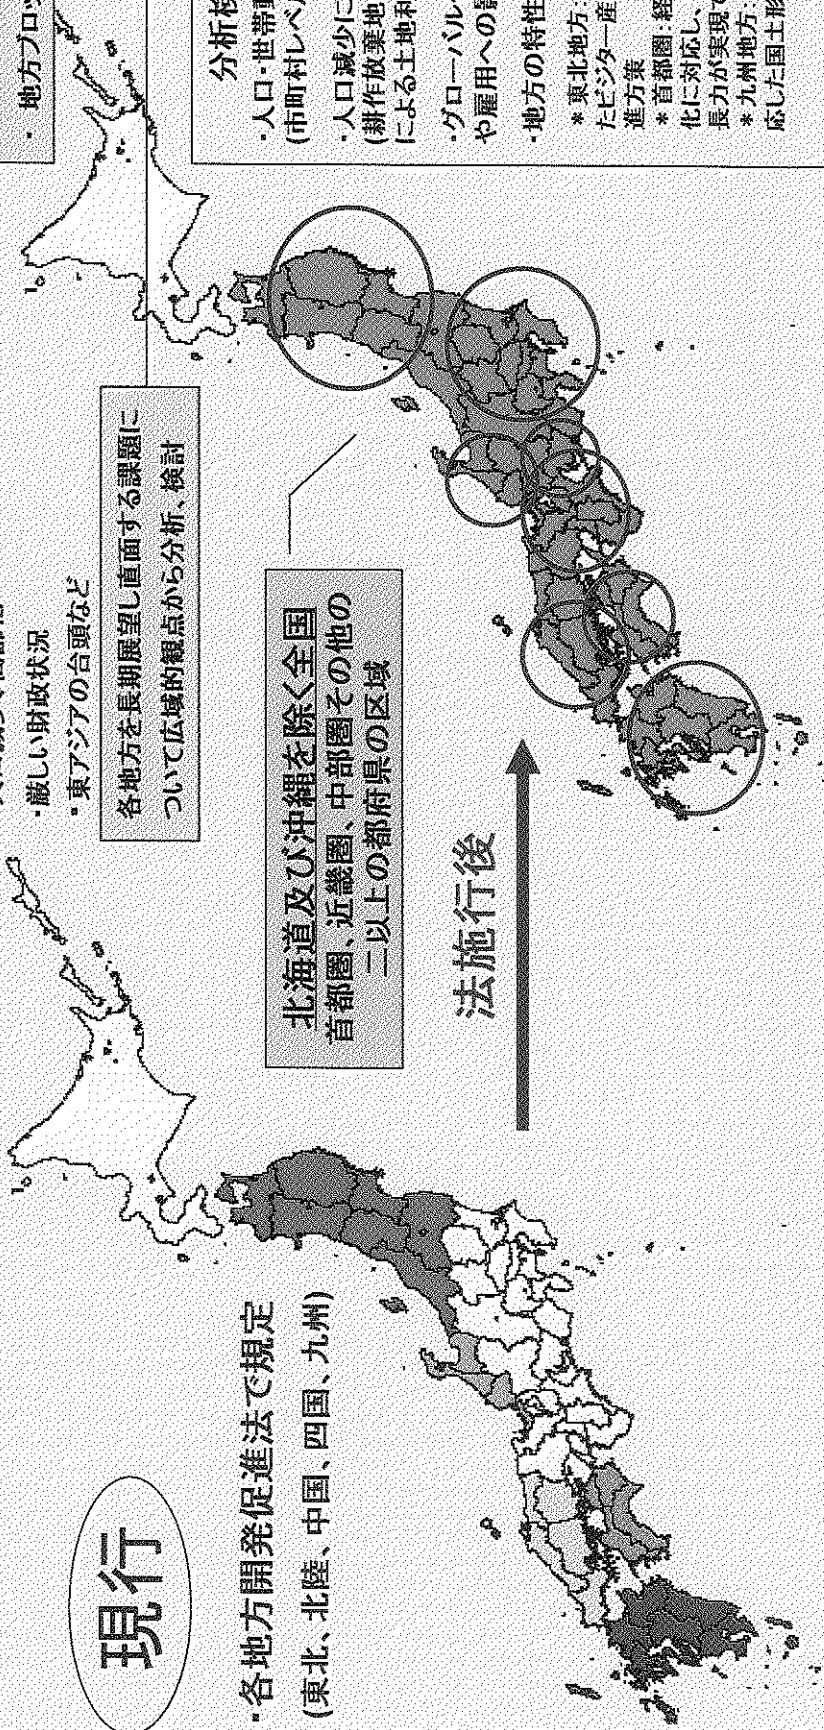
現行

・各地方開発促進法で規定
(東北、北陸、中国、四国、九州)

法施行後

北海道及び沖縄を除く全国
首都圏、近畿圏、中部圏その他の二以上の都府県の区域

・厳しい財政状況
・東アジアの台頭など

各地方を長期展望し直面する課題について広域的観点から分析、検討

・地方ブロッ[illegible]

分析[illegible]
・人口・世帯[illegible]
(市町村レベ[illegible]
・人口減少に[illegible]
(耕作放棄地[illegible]
による土地利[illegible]
・グローバル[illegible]
や雇用への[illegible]
・地方の特性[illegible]
＊東北地方：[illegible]
たビジター産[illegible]
進方策
＊首都圏：経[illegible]
化に対応し、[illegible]
長力が実現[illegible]
＊九州地方：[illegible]
応じた国土形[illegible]